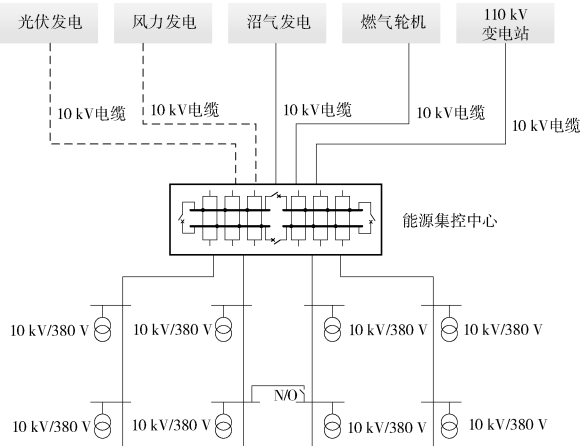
光伏发电

风力发电

沼气发电

燃气轮机

110 kV
变电站

10 kV电缆

10 kV电缆

10 kV电缆

10 kV电缆

10 kV电缆

能源集控中心

10 kV/380 V

10 kV/380 V

10 kV/380 V

10 kV/380 V

N/O

10 kV/380 V

10 kV/380 V

10 kV/380 V

10 kV/380 V